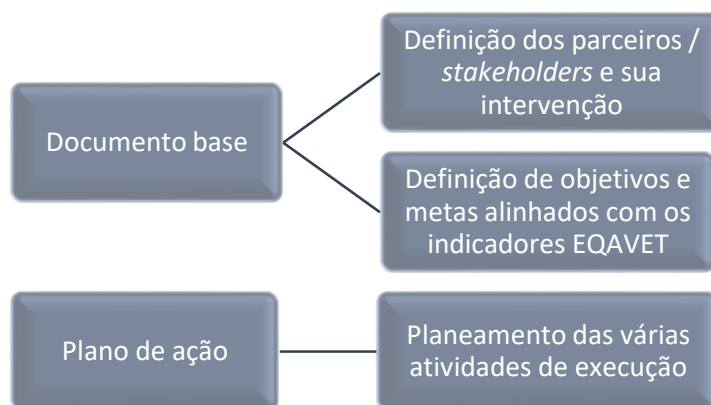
Documento base

Definição dos parceiros / stakeholders e sua intervenção

Definição de objetivos e metas alinhados com os indicadores EQAVET

Plano de ação

Planeamento das várias atividades de execução